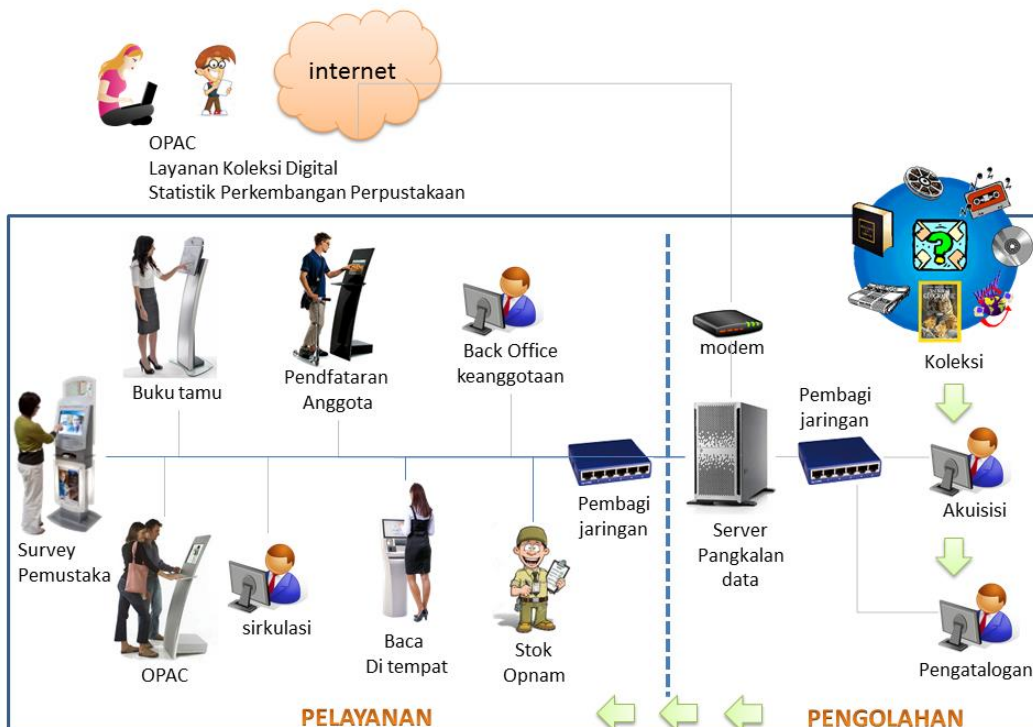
internet

OPAC
Layanan Koleksi Digital
Statistik Perkembangan Perpustakaan

Buku tamu

Pendfataran Anggota

Back Office keanggotaan

modem

Koleksi

Pembagi jaringan

Survey Pemustaka

Pembagi jaringan

Server Pangkalan data

Akuisisi

sirkulasi

OPAC

Baca Di tempat

Stok Opnam

Pengatalogan

PELAYANAN

PENGOLAHAN